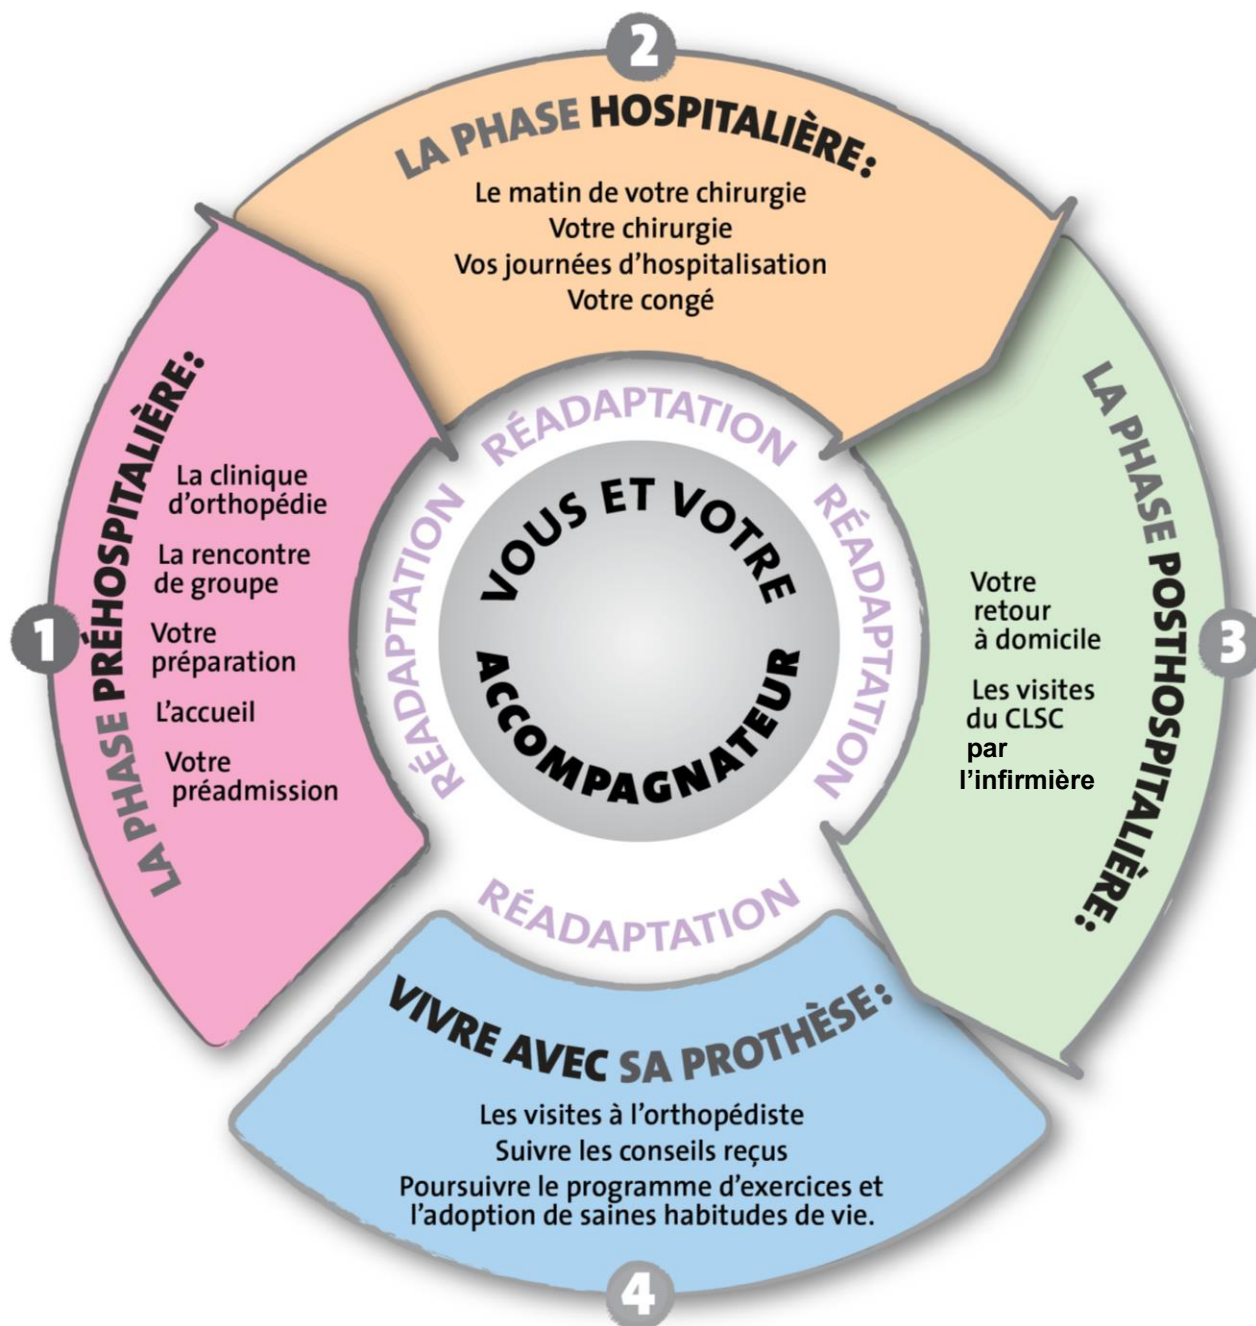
2

LA PHASE HOSPITALIÈRE:

Le matin de votre chirurgie
Votre chirurgie
Vos journées d'hospitalisation
Votre congé

1

LA PHASE PRÉHOSPITALIÈRE:

La clinique d'orthopédie

La rencontre de groupe

Votre préparation

L'accueil

Votre préadmission

RÉADAPTATION

RÉADAPTATION

RÉADAPTATION

RÉADAPTATION

VOUS ET VOTRE ACCOMPAGNATEUR

3

LA PHASE POSTHOSPITALIÈRE:

Votre retour à domicile

Les visites du CLSC par l'infirmière

VIVRE AVEC SA PROTHÈSE:

Les visites à l'orthopédiste
Suivre les conseils reçus
Poursuivre le programme d'exercices et l'adoption de saines habitudes de vie.

4